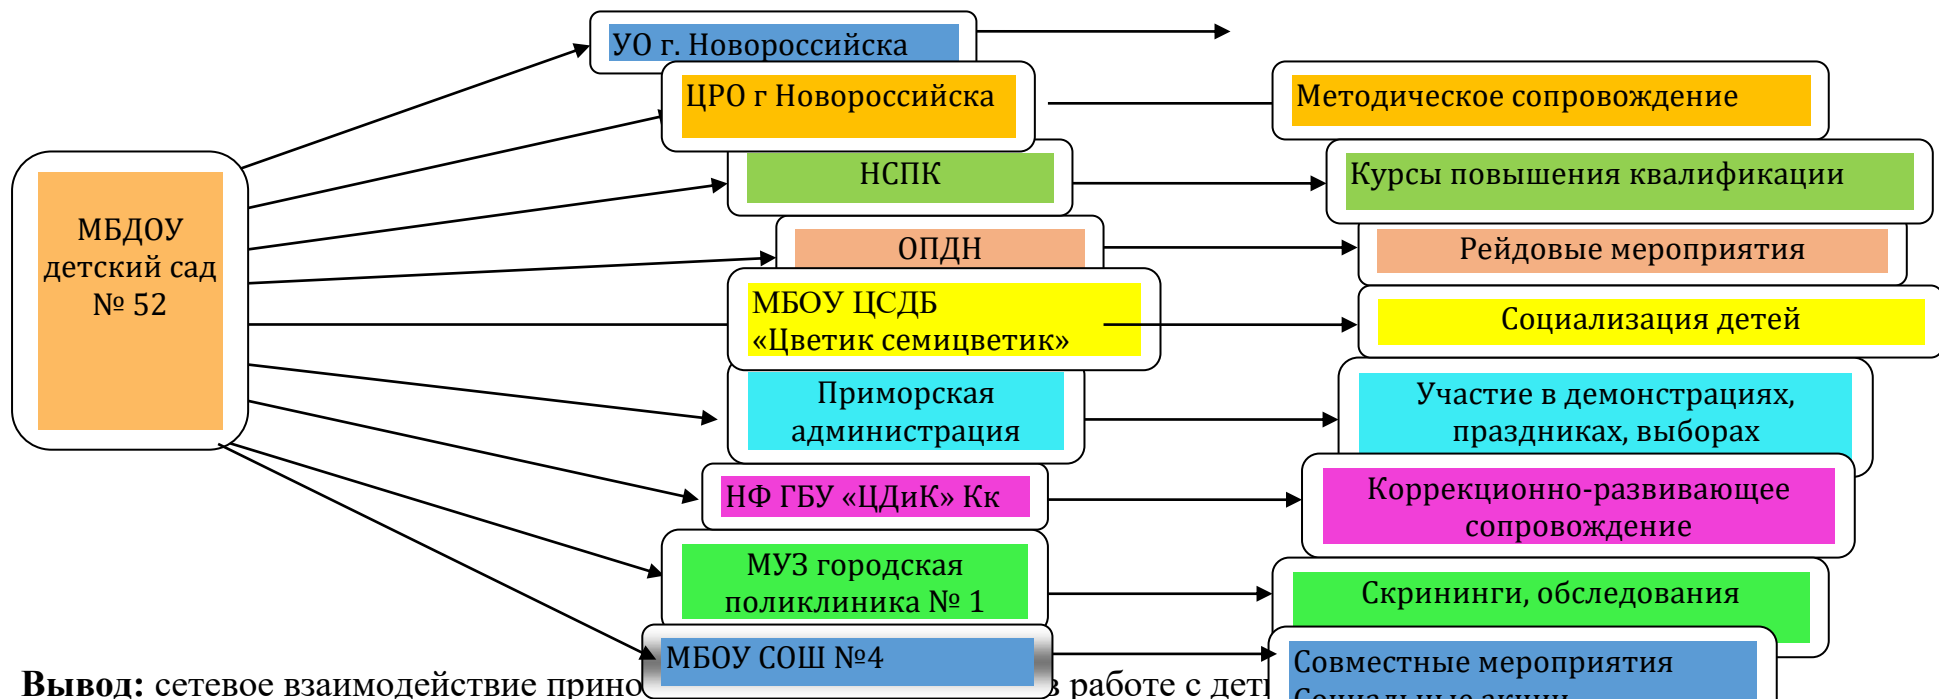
МБДОУ детский сад № 52

УО г. Новороссийска

ЦРО г Новороссийска

НСПК

ОПДН

МБОУ ЦСДБ «Цветик семицветик»

Приморская администрация

НФ ГБУ «ЦДиК» Кк

МУЗ городская поликлиника № 1

МБОУ СОШ №4

Методическое сопровождение

Курсы повышения квалификации

Рейдовые мероприятия

Социализация детей

Участие в демонстрациях, праздниках, выборах

Коррекционно-развивающее сопровождение

Скрининги, обследования

Совместные мероприятия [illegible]

**Вывод:** сетевое взаимодействие прино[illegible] в работе с дет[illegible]